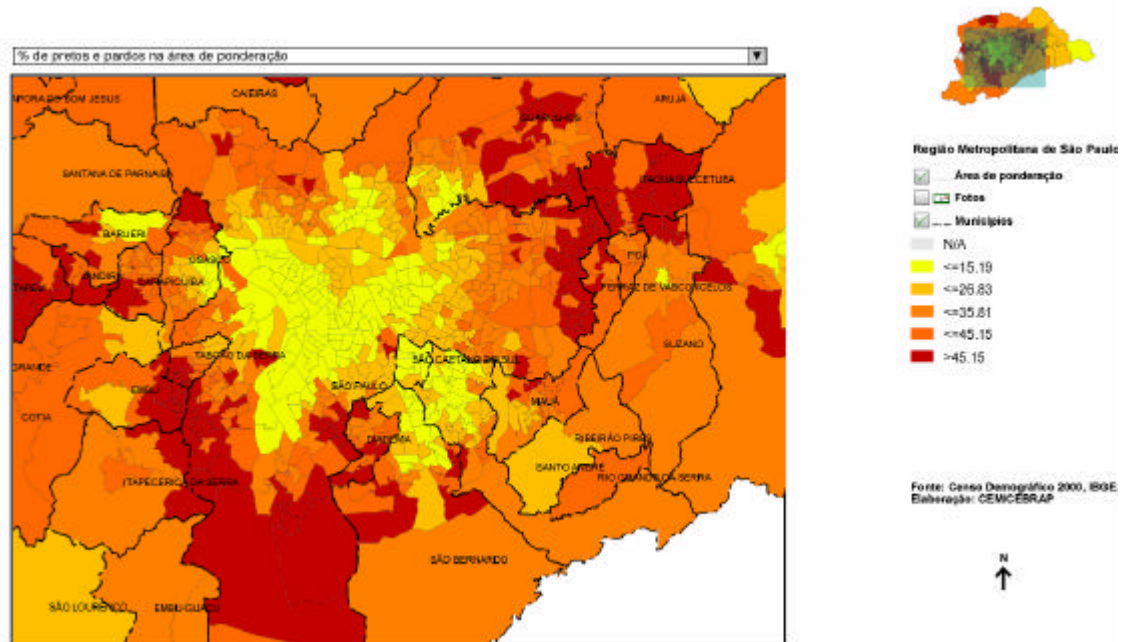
% de pretos e pardos na área de ponderação

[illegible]PORA DO BOM JESUS
CAIEIRAS
ARUJÁ
GUARULHOS
SANTANA DE PARNAÍBA
ITAQUAQUECETUBA
BARUERI
OSASCO
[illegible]ANDIRA
CARAPICUÍBA
POÁ
FERRAZ DE VASCONCELOS
SUZANO
TABOÃO DA SERRA
SÃO CAETANO DO SUL
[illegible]GRANDE
EMBU
SÃO PAULO
MAUÁ
COTIA
DIADEMA
RIBEIRÃO PIRES
SANTO ANDRÉ
ITAPECERICA DA SERRA
RIO GRANDE DA SERRA
SÃO BERNARDO
SÃO LOURENÇO
EMBU-GUAÇU

Região Metropolitana de São Paulo
Área de ponderação
Fotos
Municípios
N/A
<=15.19
<=26.83
<=35.81
<=45.15
>45.15

Fonte: Censo Demográfico 2000, IBGE
Elaboração: CEM/CEBRAP

N